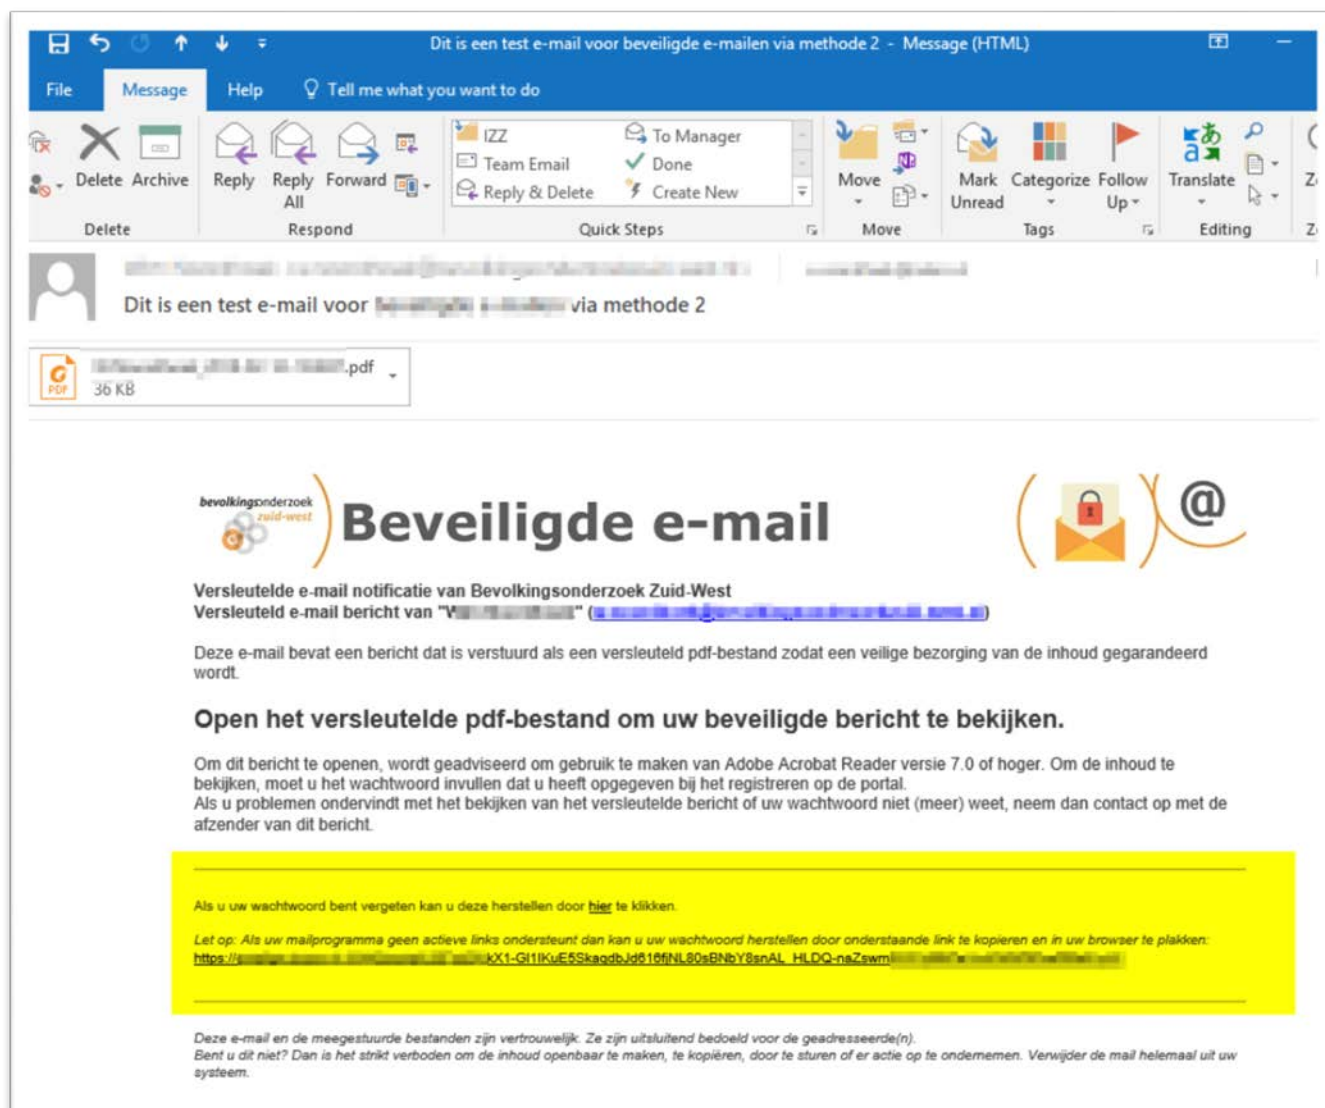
Dit is een test e-mail voor beveiligde e-mailen via methode 2 - Message (HTML)

File Message Help Tell me what you want to do

Delete Archive
Delete

Reply Reply All Forward
Respond

IZZ
Team Email
Reply & Delete
To Manager
Done
Create New
Quick Steps

Move
Move

Mark Unread Categorize Follow Up
Tags

Translate
Editing

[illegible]

Dit is een test e-mail voor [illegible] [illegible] via methode 2

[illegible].pdf
36 KB

bevolkingsonderzoek zuid-west

Beveiligde e-mail

@

Versleutelde e-mail notificatie van Bevolkingsonderzoek Zuid-West
Versleuteld e-mail bericht van "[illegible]" ([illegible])

Deze e-mail bevat een bericht dat is verstuurd als een versleuteld pdf-bestand zodat een veilige bezorging van de inhoud gegarandeerd wordt.

Open het versleutelde pdf-bestand om uw beveiligde bericht te bekijken.

Om dit bericht te openen, wordt geadviseerd om gebruik te maken van Adobe Acrobat Reader versie 7.0 of hoger. Om de inhoud te bekijken, moet u het wachtwoord invullen dat u heeft opgegeven bij het registreren op de portal.
Als u problemen ondervindt met het bekijken van het versleutelde bericht of uw wachtwoord niet (meer) weet, neem dan contact op met de afzender van dit bericht.

Als u uw wachtwoord bent vergeten kan u deze herstellen door hier te klikken.

Let op: Als uw mailprogramma geen actieve links ondersteunt dan kan u uw wachtwoord herstellen door onderstaande link te kopieren en in uw browser te plakken:
https://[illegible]kX1-GI1IKuE5SkagdbJd616fiNL80sBNbY8snAL_HLDQ-naZswm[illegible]

Deze e-mail en de meegestuurde bestanden zijn vertrouwelijk. Ze zijn uitsluitend bedoeld voor de geadresseerde(n).
Bent u dit niet? Dan is het strikt verboden om de inhoud openbaar te maken, te kopiëren, door te sturen of er actie op te ondernemen. Verwijder de mail helemaal uit uw systeem.